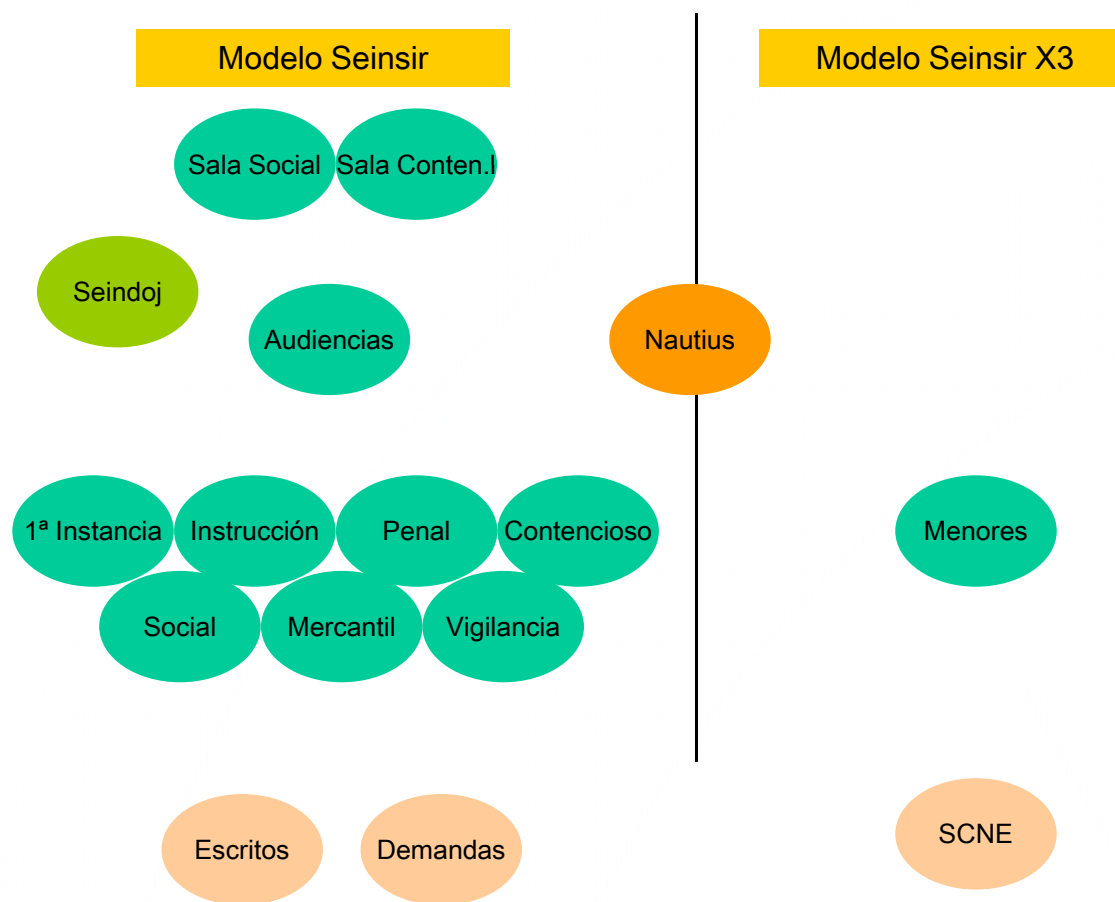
Modelo Seinsir

Modelo Seinsir X3

Sala Social

Sala Conten.I

Seindoj

Audiencias

Nautius

1ª Instancia

Instrucción

Penal

Contencioso

Menores

Social

Mercantil

Vigilancia

Escritos

Demandas

SCNE